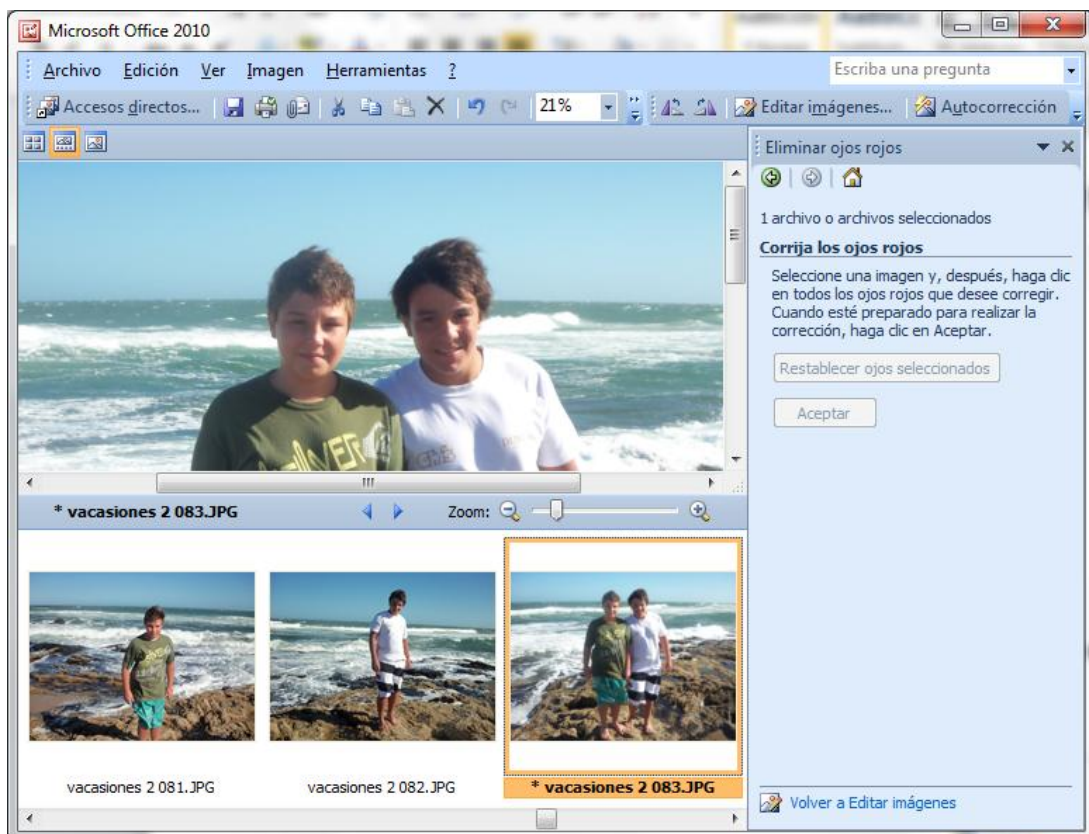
Microsoft Office 2010

Archivo Edición Ver Imagen Herramientas ?

Escriba una pregunta

Accesos directos... 21% Editar imágenes... Autocorrección

Eliminar ojos rojos

1 archivo o archivos seleccionados

Corrija los ojos rojos

Seleccione una imagen y, después, haga clic en todos los ojos rojos que desee corregir. Cuando esté preparado para realizar la corrección, haga clic en Aceptar.

Restablecer ojos seleccionados

Aceptar

* vacasiones 2 083.JPG

Zoom:

vacasiones 2 081.JPG

vacasiones 2 082.JPG

* vacasiones 2 083.JPG

Volver a Editar imágenes